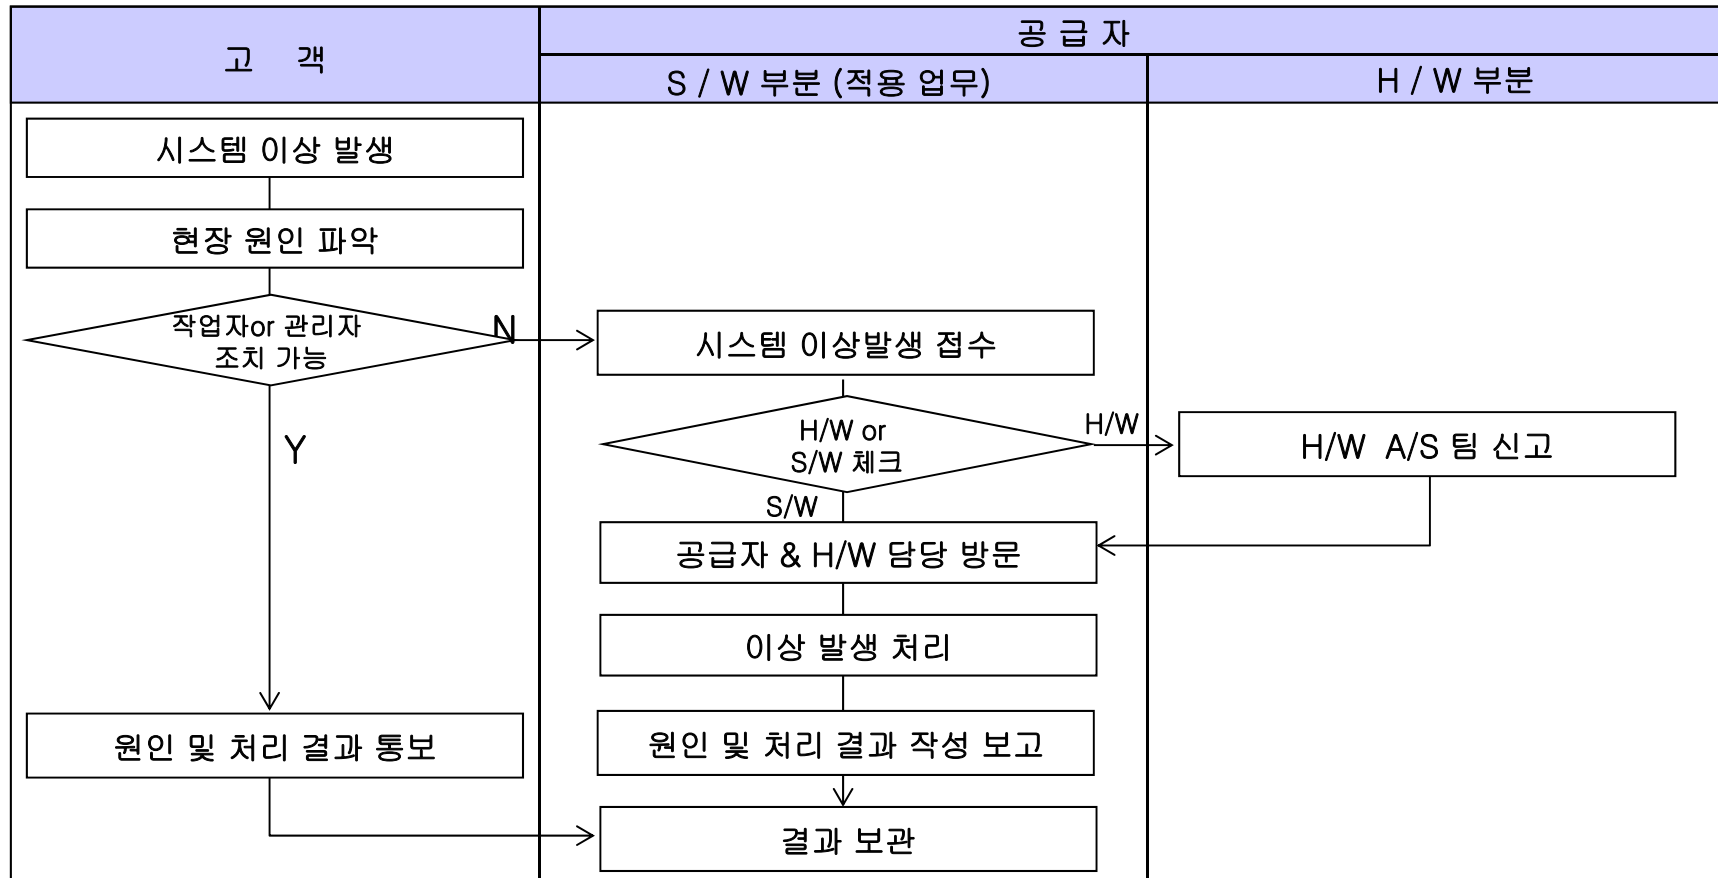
고 객

공 급 자

S / W 부분 (적용 업무)

H / W 부분

시스템 이상 발생

현장 원인 파악

작업자or 관리자 조치 가능

N

Y

시스템 이상발생 접수

H/W or S/W 체크

H/W

H/W A/S 팀 신고

S/W

공급자 & H/W 담당 방문

이상 발생 처리

원인 및 처리 결과 작성 보고

원인 및 처리 결과 통보

결과 보관